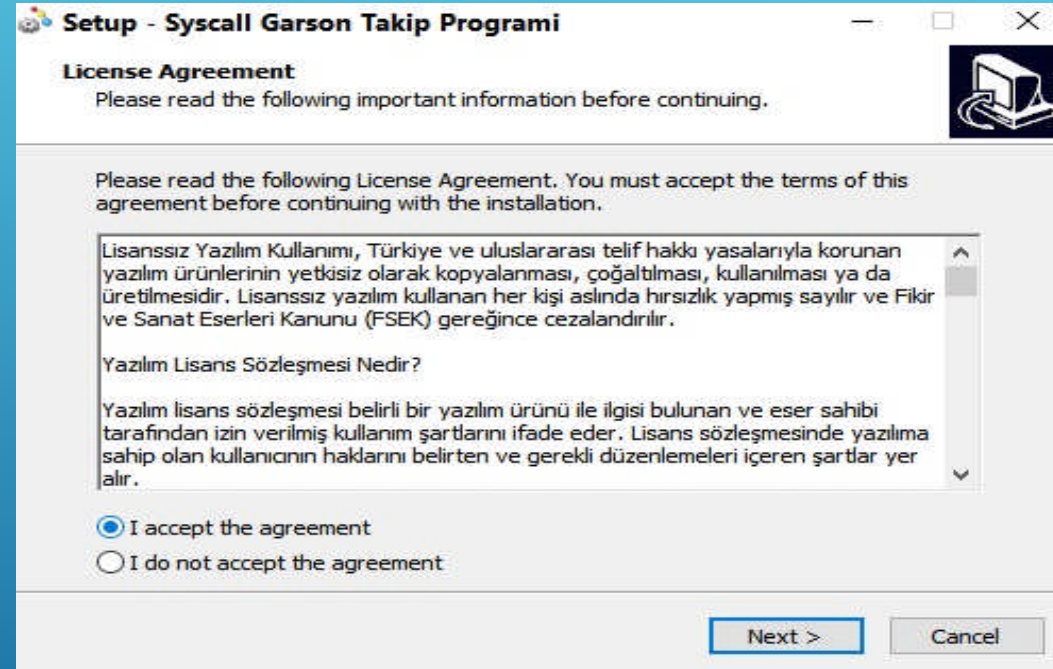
Setup - Syscall Garson Takip Programi

License Agreement
Please read the following important information before continuing.

Please read the following License Agreement. You must accept the terms of this agreement before continuing with the installation.

Lisanssız Yazılım Kullanımı, Türkiye ve uluslararası telif hakkı yasalarıyla korunan yazılım ürünlerinin yetkisiz olarak kopyalanması, çoğaltılması, kullanılması ya da üretilmesidir. Lisanssız yazılım kullanan her kişi aslında hırsızlık yapmış sayılır ve Fikir ve Sanat Eserleri Kanunu (FSEK) gereğince cezalandırılır.

Yazılım Lisans Sözleşmesi Nedir?

Yazılım lisans sözleşmesi belirli bir yazılım ürünü ile ilgisi bulunan ve eser sahibi tarafından izin verilmiş kullanım şartlarını ifade eder. Lisans sözleşmesinde yazılıma sahip olan kullanıcının haklarını belirten ve gerekli düzenlemeleri içeren şartlar yer alır.

I accept the agreement
I do not accept the agreement

Next >
Cancel